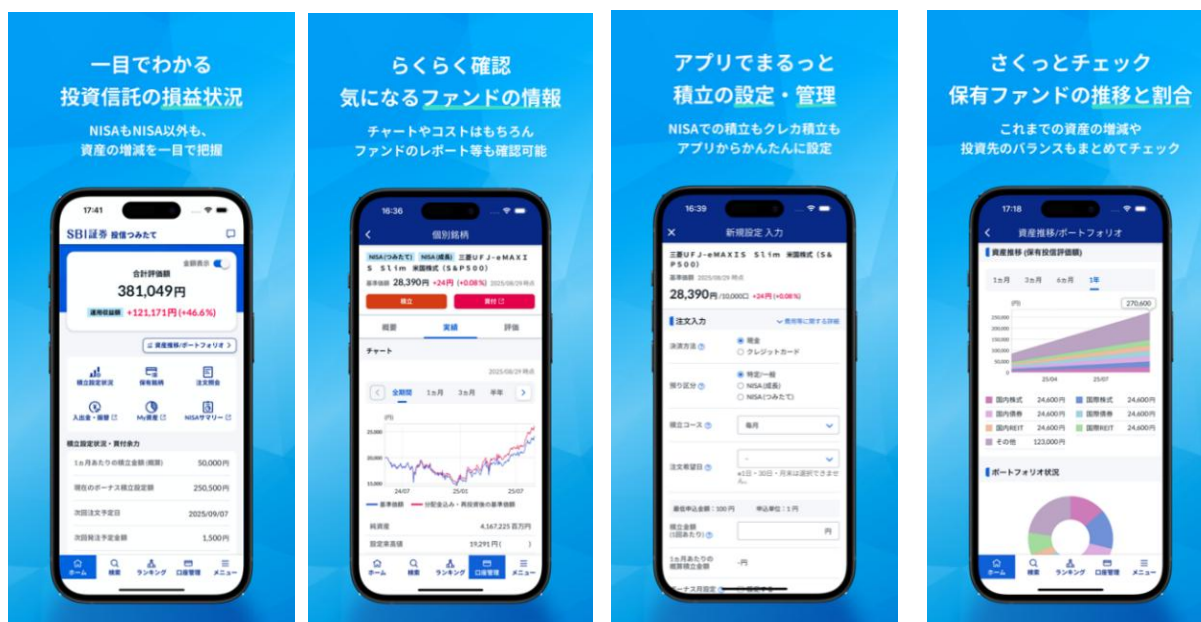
一目でわかる
投資信託の損益状況

NISAもNISA以外も、
資産の増減を一目で把握

17:41

SBI証券 投信つみたて

金額表示

合計評価額

381,049円

運用損益額 +121,171円 (+46.6%)

資産推移/ポートフォリオ

積立設定状況
保有銘柄
注文照会
入出金・振替
My資産
NISAサマリー

積立設定状況・買付余力

1ヵ月あたりの積立金額(概算) 50,000円

現在のボーナス積立金額 250,500円

次回注文予定日 2025/09/07

次回発注予定金額 1,500円

ホーム
検索
ランキング
口座管理
メニュー

らくらく確認
気になるファンドの情報

チャートやコストはもちろん
ファンドのレポート等も確認可能

16:36

個別銘柄

NISA(つみたて) NISA(成長) 三菱UFJ-eMAXIS Slim 米国株式(S&P500)

基準価額 28,390円 +24円 (+0.08%) 2025/08/29時点

積立
買付

概要
実績
評価

チャート

2025/08/29時点

全期間
1ヵ月
3ヵ月
半年

(円)
35,000
25,000
15,000

24/07
25/01
25/07

基準価額
分配金込み・再投資後の基準価額

純資産 4,167,225百万円

設定来高値 19,291円(

ホーム
検索
ランキング
口座管理
メニュー

アプリでまるっと
積立の設定・管理

NISAでの積立もクレカ積立も
アプリからかんたんに設定

16:39

新規設定 入力

三菱UFJ-eMAXIS Slim 米国株式(S&P500)

基準価額 2025/08/29時点

28,390円/10,000口 +24円 (+0.08%)

注文入力

費用等に関する詳細

決済方法
現金
クレジットカード

預り区分
特定/一般
NISA(成長)
NISA(つみたて)

積立コース
毎月

注文希望日
-
※1日~30日・月末は選択できません

最低申込金額:100円
申込単位:1円

積立金額(1回あたり)
円

1ヵ月あたりの概算積立金額
-円

ボーナス月設定

さくっとチェック
保有ファンドの推移と割合

これまでの資産の増減や
投資先のバランスもまとめてチェック

17:18

資産推移/ポートフォリオ

資産推移(保有投信評価額)

1ヵ月
3ヵ月
6ヵ月
1年

(円)
270,600
250,000
200,000
150,000
100,000
50,000
0

25/04
25/07

| 国内株式 | 24,600円 | 国際株式 | 24,600円 |
|---|---|---|---|
| 国内債券 | 24,600円 | 国際債券 | 24,600円 |
| 国内REIT | 24,600円 | 国際REIT | 24,600円 |
| その他 | 123,000円 | | |

ポートフォリオ状況

ホーム
検索
ランキング
口座管理
メニュー